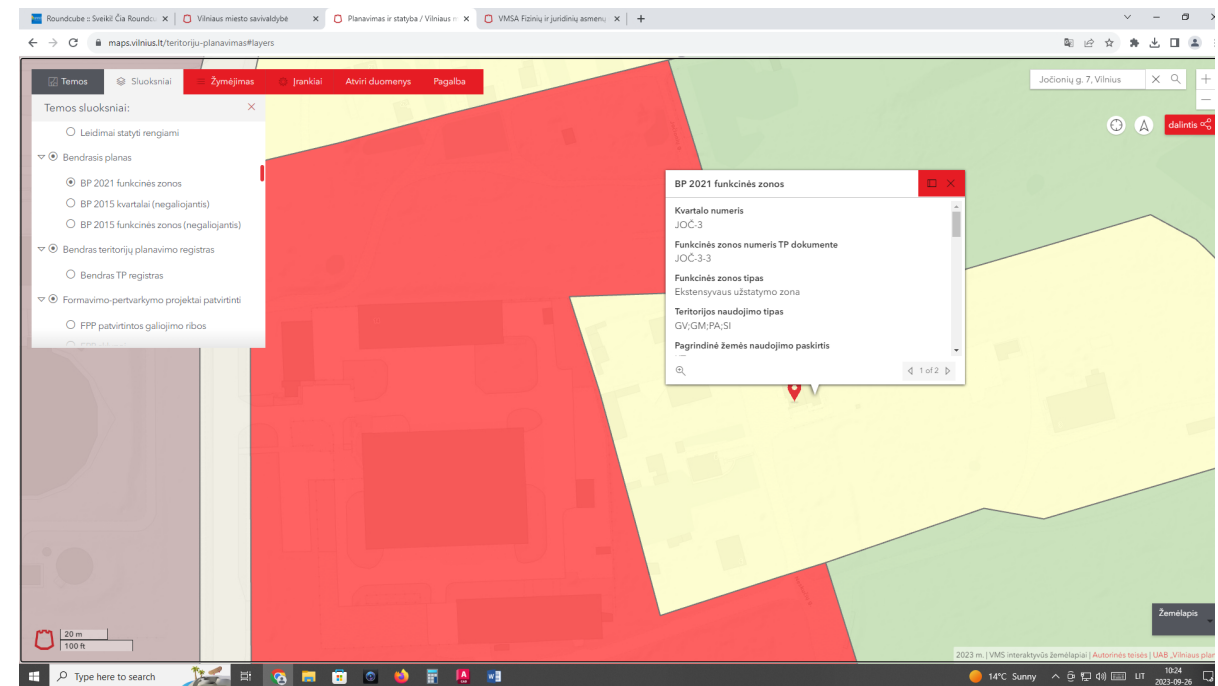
Roundcube :: Sveiki! Čia Roundc ×
Vilniaus miesto savivaldybė ×
Planavimas ir statyba / Vilniaus m ×
VMSA Fizinių ir juridinių asmenų ×
+

maps.vilnius.lt/teritoriju-planavimas#layers

Temos
Sluoksniai
Žymėjimas
Įrankiai
Atviri duomenys
Pagalba

Temos sluoksniai:
Leidimai statyti rengiami
Bendrasis planas
BP 2021 funkcinės zonos
BP 2015 kvartalai (negaliojantis)
BP 2015 funkcinės zonos (negaliojantis)
Bendras teritorijų planavimo registras
Bendras TP registras
Formavimo-pertvarkymo projektai patvirtinti
FPP patvirtintos galiojimo ribos

Jočionių g. 7, Vilnius
dalintis

BP 2021 funkcinės zonos
Kvartalo numeris
JOČ-3
Funkcinės zonos numeris TP dokumente
JOČ-3-3
Funkcinės zonos tipas
Ekstensyvaus užstatymo zona
Teritorijos naudojimo tipas
GV;GM;PA;SI
Pagrindinė žemės naudojimo paskirtis
1 of 2

Žemėlapis
20 m
100 ft
2023 m. | VMS interaktyvūs žemėlapiai | Autorinės teisės | UAB „Vilniaus plan

Type here to search
14°C Sunny
LT
10:24
2023-09-26